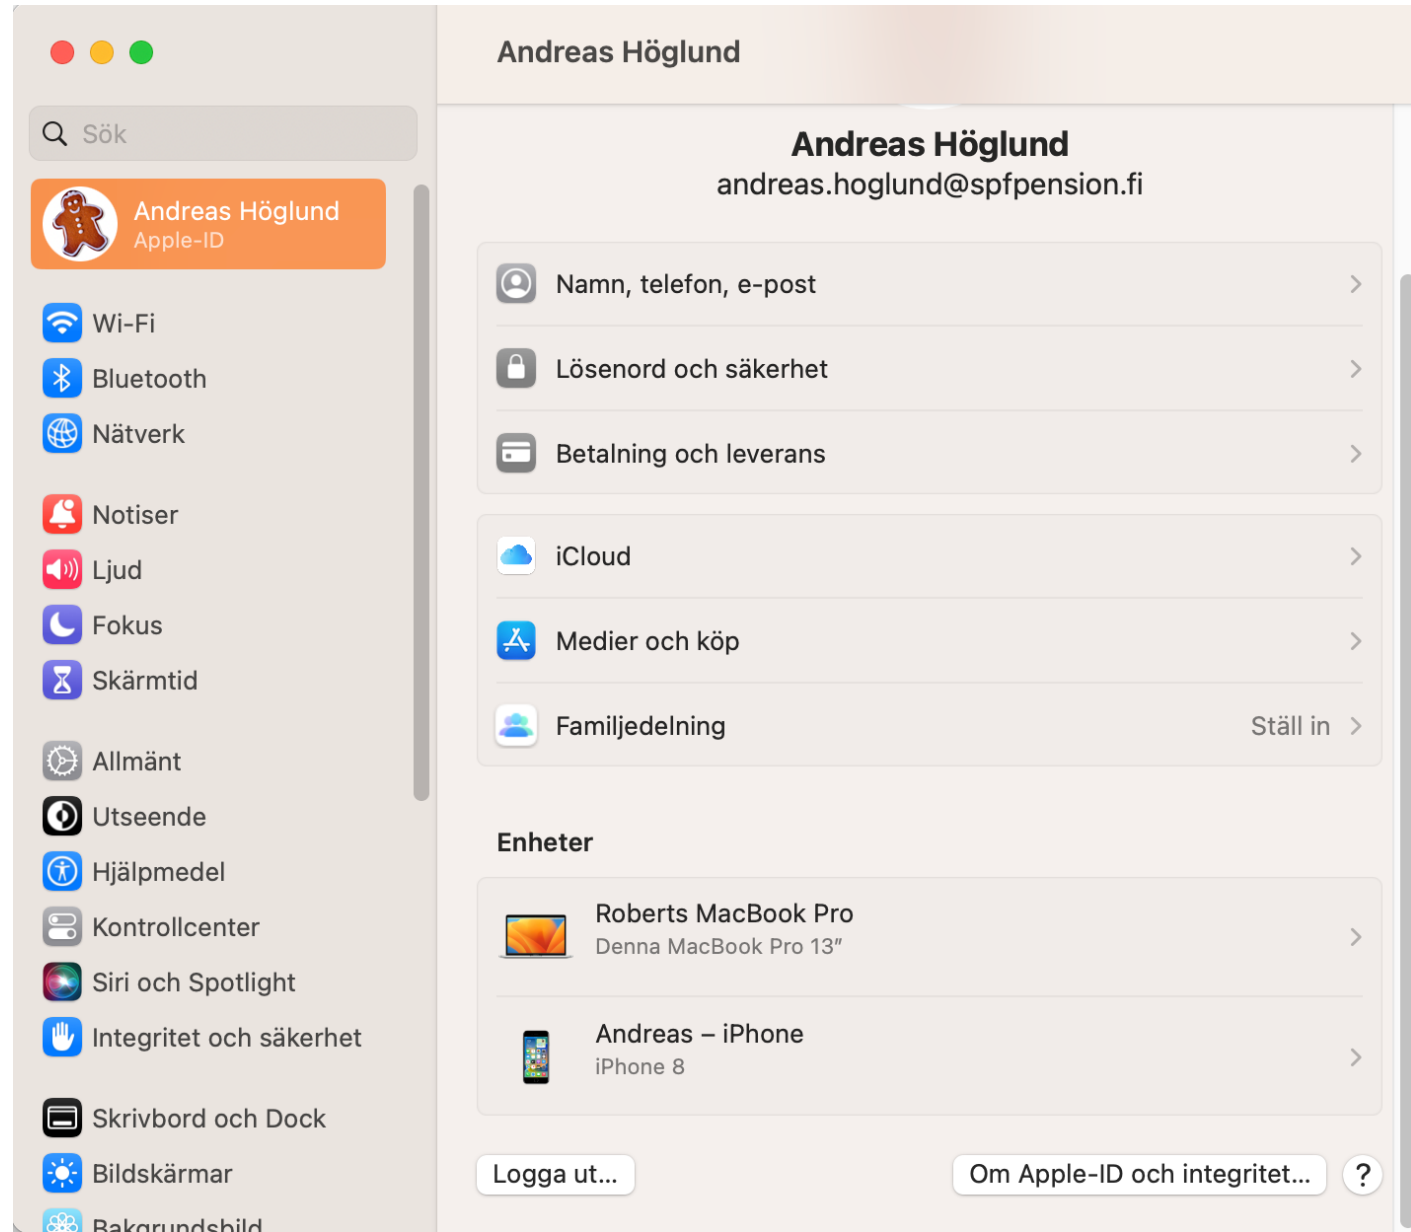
Sök

Andreas Höglund
Apple-ID

Wi-Fi
Bluetooth
Nätverk

Notiser
Ljud
Fokus
Skärmtid

Allmänt
Utseende
Hjälpmedel
Kontrollcenter
Siri och Spotlight
Integritet och säkerhet

Skrivbord och Dock
Bildskärmar
Bakgrundsbild

Andreas Höglund

Andreas Höglund
andreas.hoglund@spfpension.fi

Namn, telefon, e-post
Lösenord och säkerhet
Betalning och leverans

iCloud
Medier och köp
Familjedelning Ställ in

Enheter

Roberts MacBook Pro
Denna MacBook Pro 13″

Andreas – iPhone
iPhone 8

Logga ut...
Om Apple-ID och integritet...
?